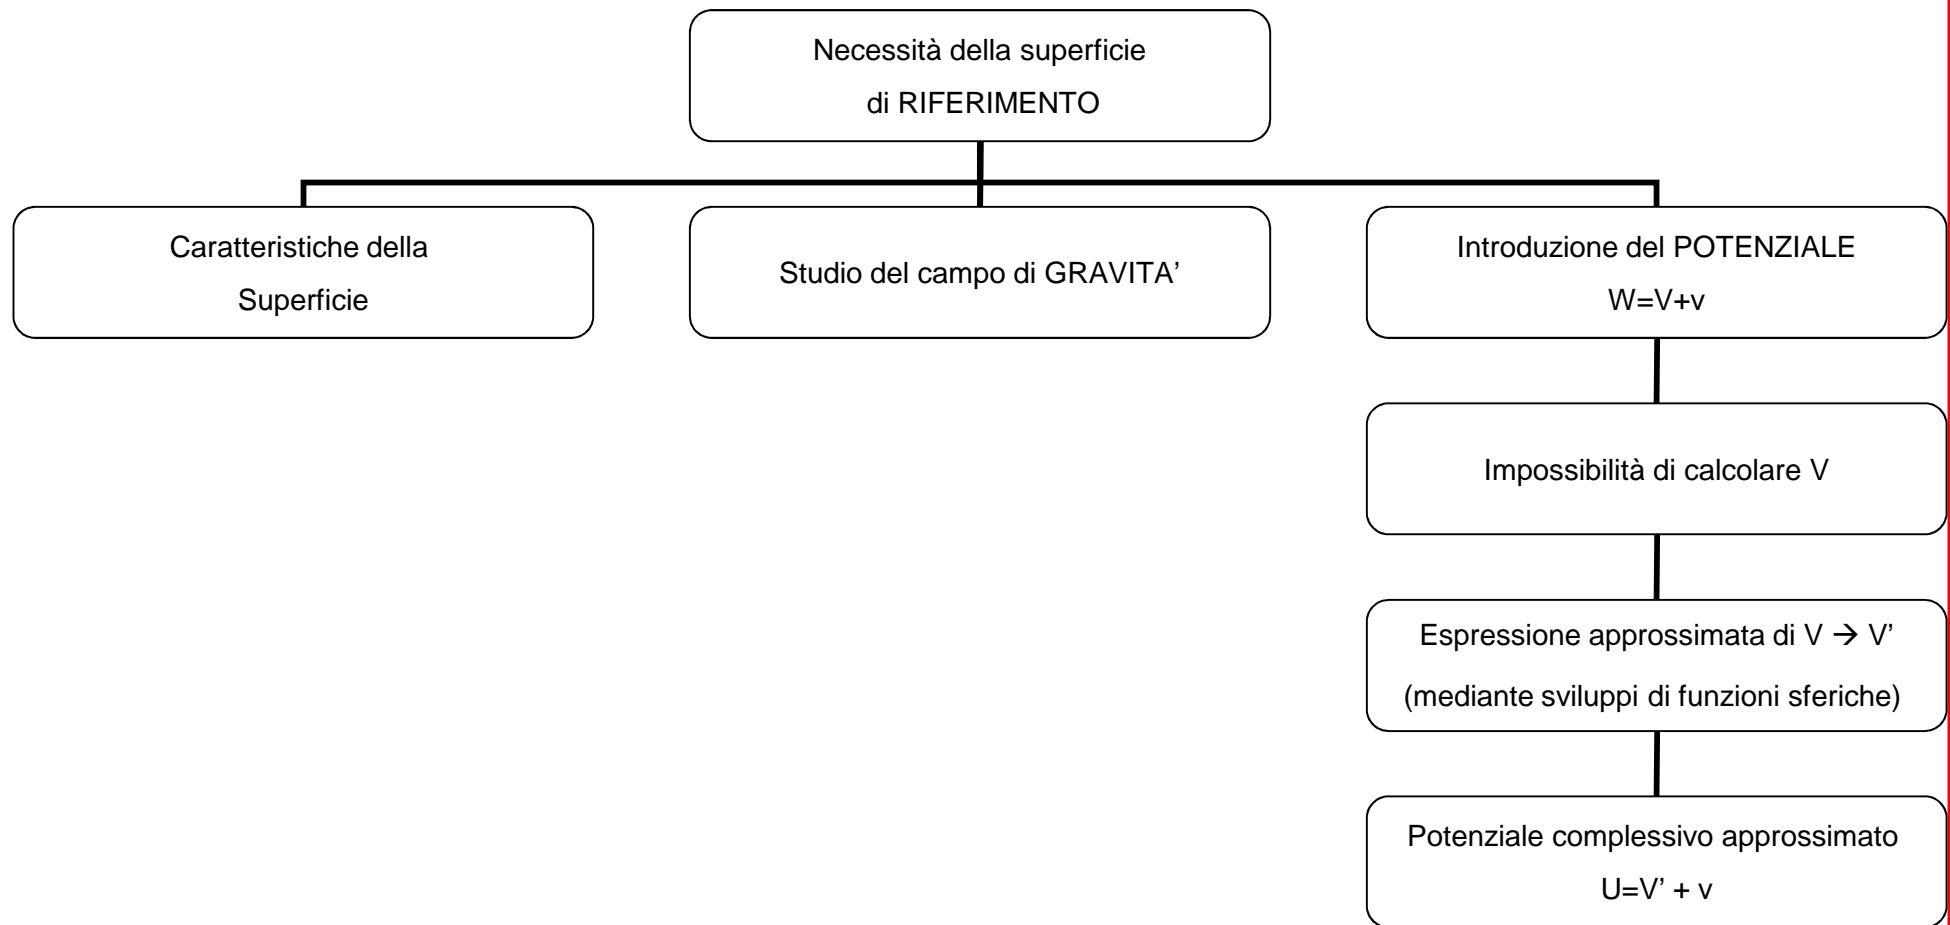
Necessità della superficie di RIFERIMENTO

Caratteristiche della Superficie

Studio del campo di GRAVITA’

Introduzione del POTENZIALE
$W=V+v$

Impossibilità di calcolare V

Espressione approssimata di $V \rightarrow V'$
(mediante sviluppi di funzioni sferiche)

Potenziale complessivo approssimato
$U=V' + v$